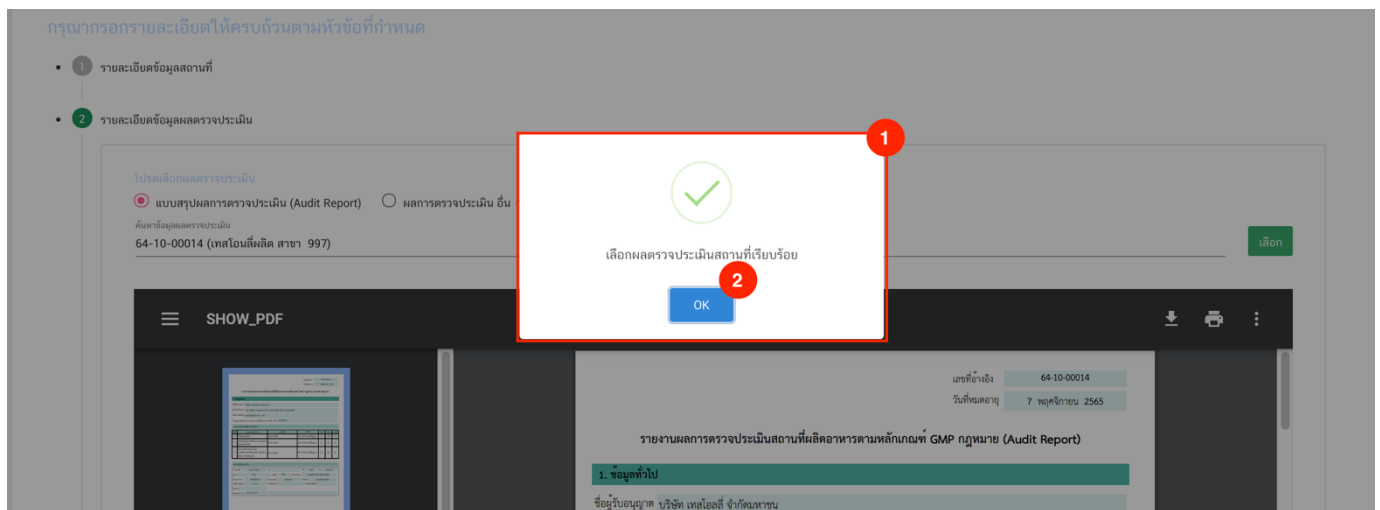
กรุณากรอกรายละเอียดให้ครบถ้วนตามหัวข้อที่กำหนด

1 รายละเอียดข้อมูลสถานที่

2 รายละเอียดข้อมูลผลตรวจประเมิน

โปรดเลือกผลตรวจประเมิน

แบบสรุปผลการตรวจประเมิน (Audit Report)

ผลการตรวจประเมิน อื่น

ค้นหาข้อมูลผลตรวจประเมิน

64-10-00014 (เทสโอนลี่ผลิต สาขา 997)

เลือก

1

เลือกผลตรวจประเมินสถานที่เรียบร้อย

2

OK

SHOW_PDF

เลขที่อ้างอิง 64-10-00014

วันที่หมดอายุ 7 พฤศจิกายน 2565

รายงานผลการตรวจประเมินสถานที่ผลิตอาหารตามหลักเกณฑ์ GMP กฎหมาย (Audit Report)

1. ข้อมูลทั่วไป

ชื่อผู้รับอนุญาต บริษัท เทสโอลลี่ จำกัดมหาชน